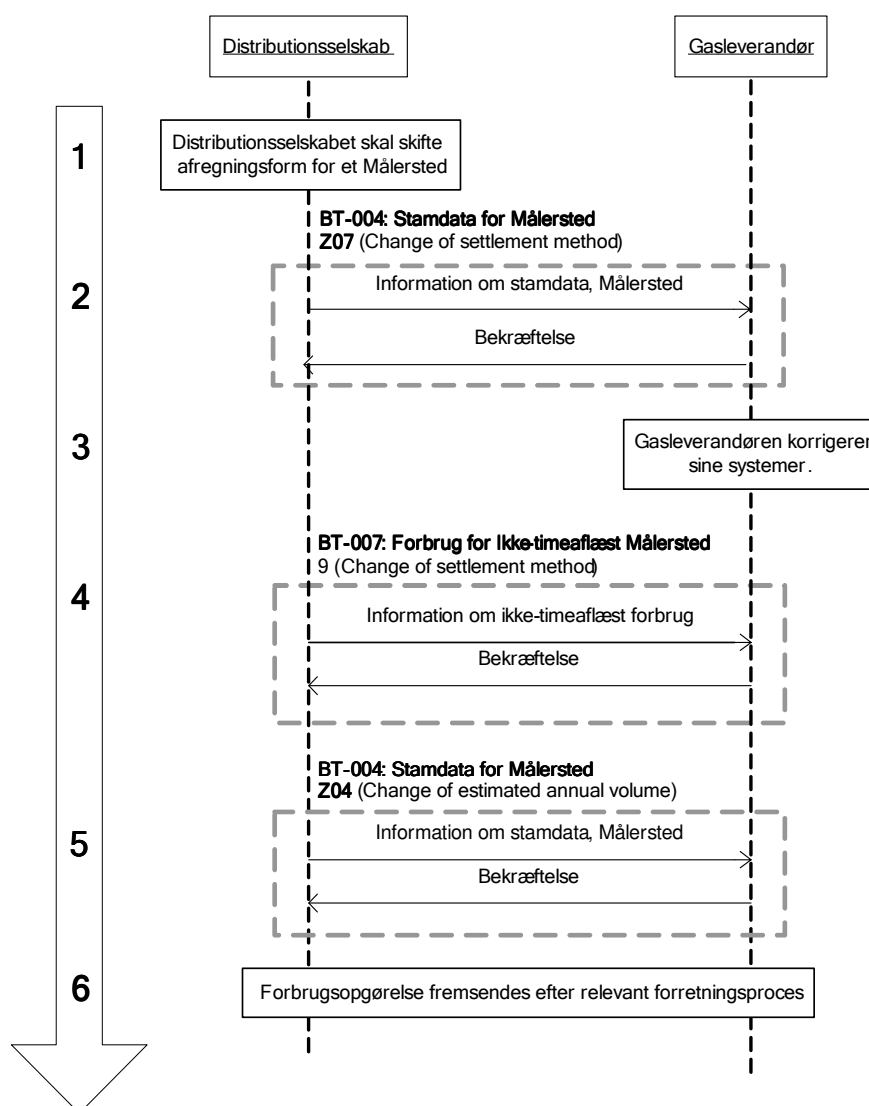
Distributionsselskab

Gasleverandør

1

Distributionsselskabet skal skifte afregningsform for et Målersted

BT-004: Stamdata for Målersted
Z07 (Change of settlement method)

2

Information om stamdata, Målersted

Bekræftelse

3

Gasleverandøren korrigerer sine systemer.

BT-007: Forbrug for Ikke-timeaflæst Målersted
9 (Change of settlement method)

4

Information om ikke-timeaflæst forbrug

Bekræftelse

BT-004: Stamdata for Målersted
Z04 (Change of estimated annual volume)

5

Information om stamdata, Målersted

Bekræftelse

6

Forbrugsopgørelse fremsendes efter relevant forretningsproces